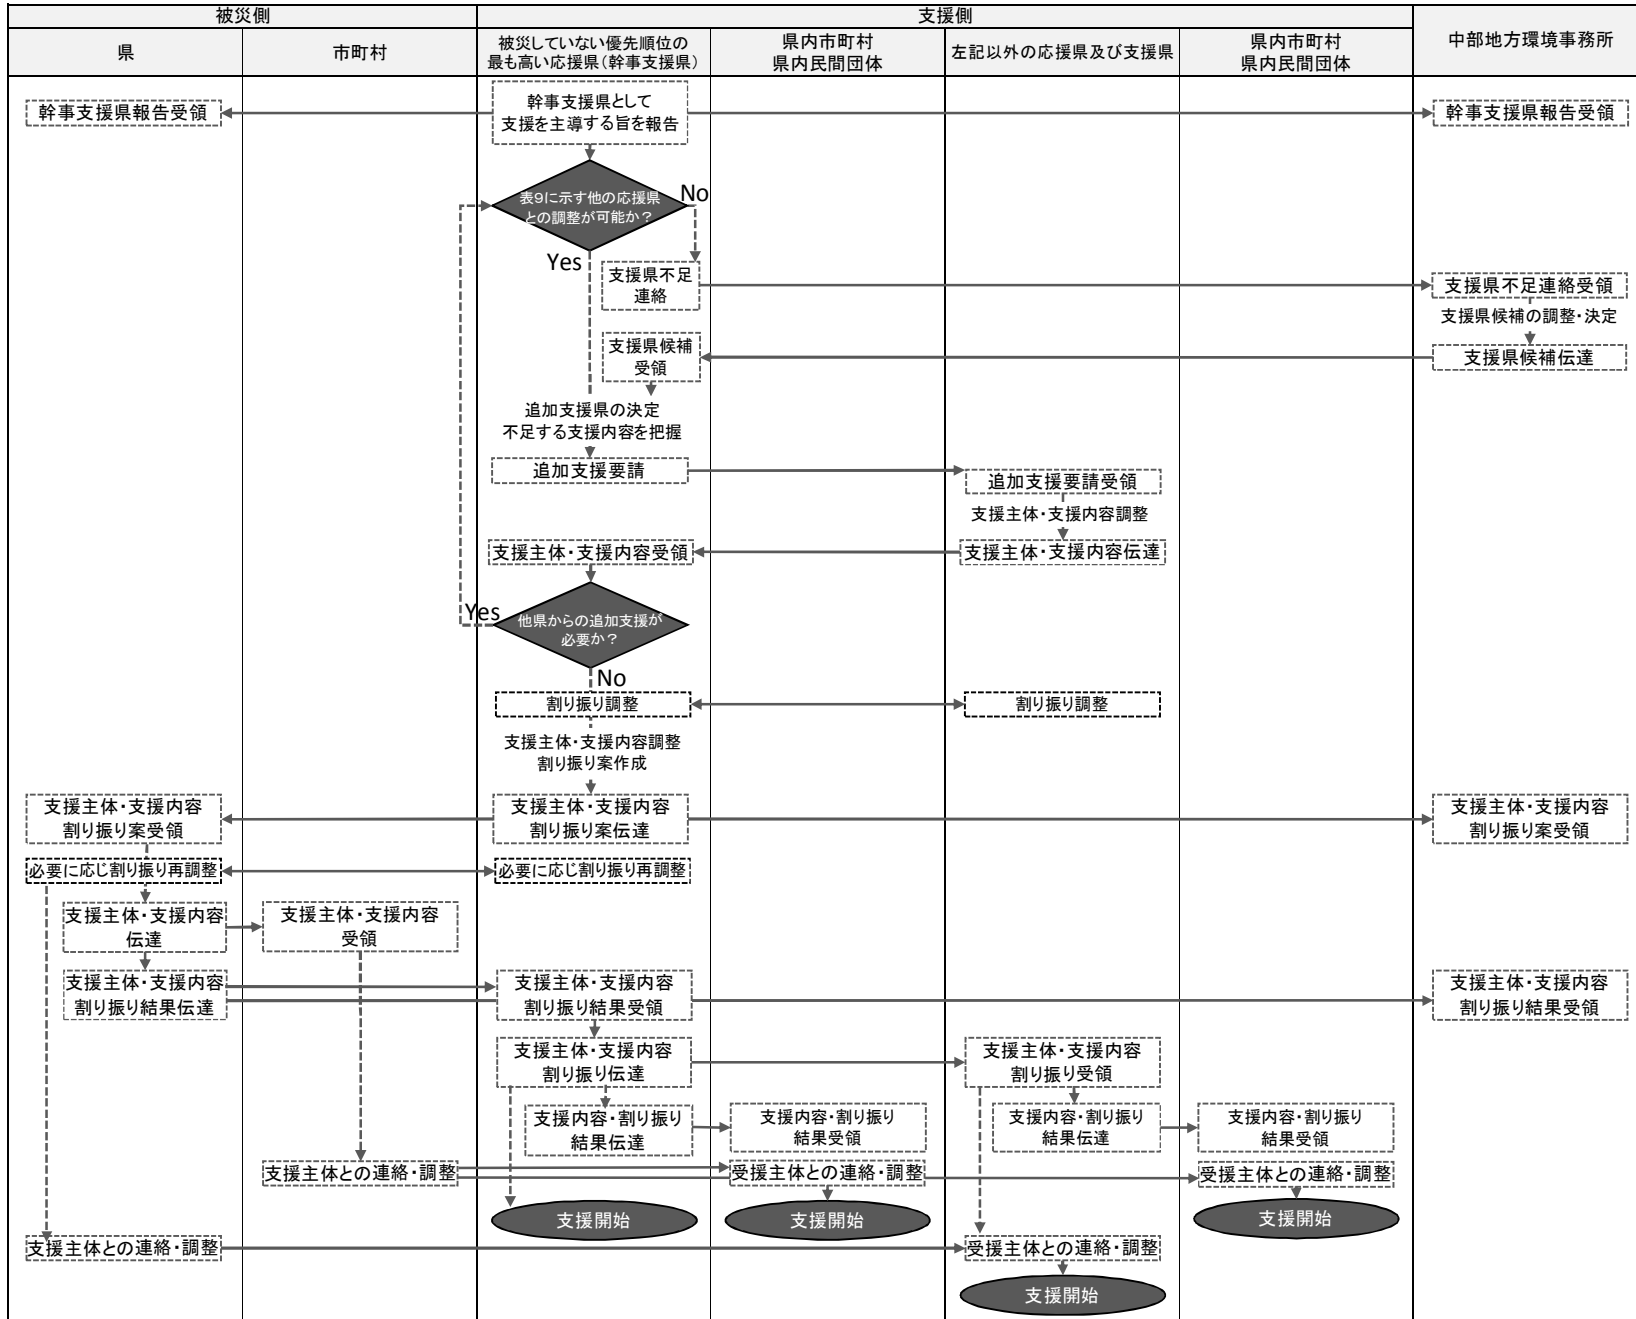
被災側

支援側

県

市町村

被災していない優先順位の最も高い応援県(幹事支援県)

県内市町村
県内民間団体

左記以外の応援県及び支援県

県内市町村
県内民間団体

中部地方環境事務所

幹事支援県報告受領

幹事支援県として支援を主導する旨を報告

幹事支援県報告受領

表9に示す他の応援県との調整が可能か?

No

Yes

支援県不足連絡

支援県不足連絡受領

支援県候補の調整・決定

支援県候補受領

支援県候補伝達

追加支援県の決定
不足する支援内容を把握

追加支援要請

追加支援要請受領

支援主体・支援内容調整

支援主体・支援内容受領

支援主体・支援内容伝達

Yes

他県からの追加支援が必要か?

No

割り振り調整

割り振り調整

支援主体・支援内容調整
割り振り案作成

支援主体・支援内容割り振り案受領

支援主体・支援内容割り振り案伝達

支援主体・支援内容割り振り案受領

必要に応じ割り振り再調整

必要に応じ割り振り再調整

支援主体・支援内容伝達

支援主体・支援内容受領

支援主体・支援内容割り振り結果伝達

支援主体・支援内容割り振り結果受領

支援主体・支援内容割り振り結果受領

支援主体・支援内容割り振り伝達

支援主体・支援内容割り振り受領

支援内容・割り振り結果伝達

支援内容・割り振り結果受領

支援内容・割り振り結果伝達

支援内容・割り振り結果受領

支援主体との連絡・調整

受援主体との連絡・調整

受援主体との連絡・調整

支援開始

支援開始

支援開始

支援主体との連絡・調整

受援主体との連絡・調整

支援開始